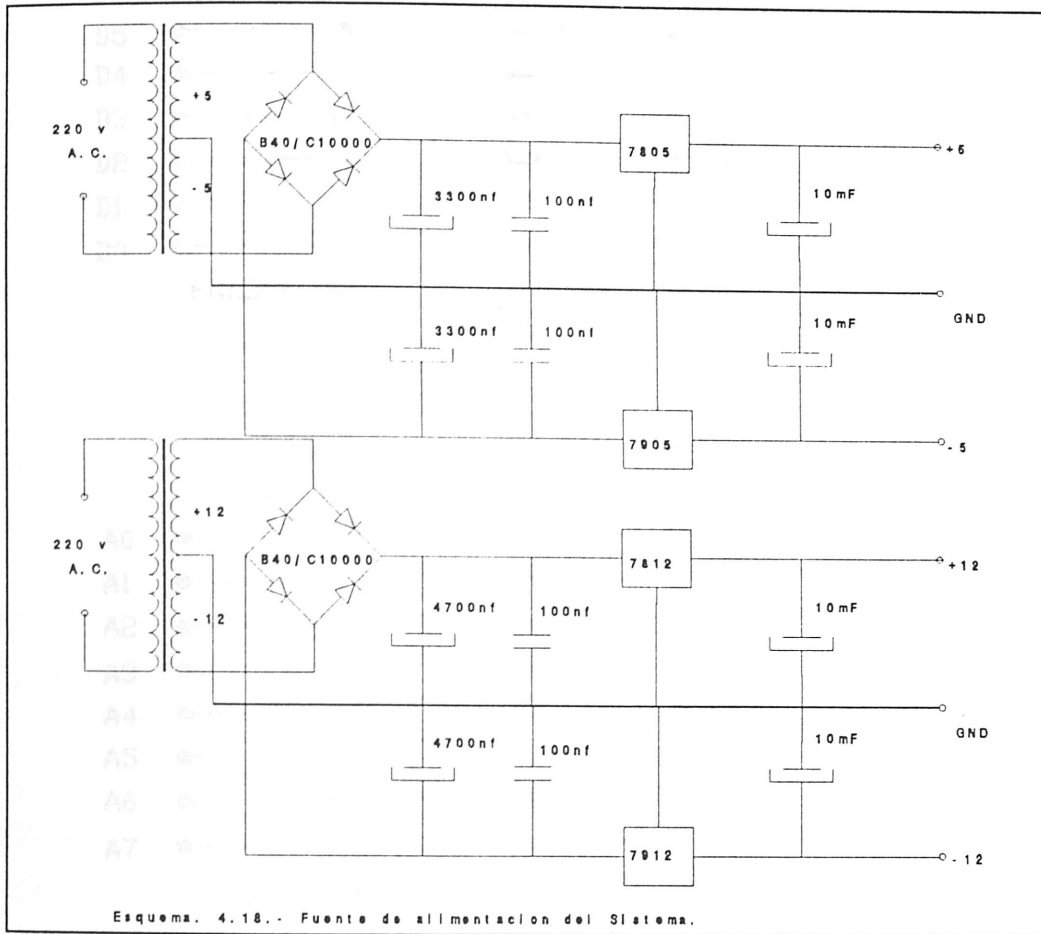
220 v
A. C.

+5

-5

B40/ C10000

3300nf

100nf

7805

10mF

+5

GND

3300nf

100nf

10mF

7905

-5

220 v
A. C.

+12

-12

B40/ C10000

4700nf

100nf

7812

10mF

+12

GND

4700nf

100nf

10mF

7912

-12

Esquema. 4.18.- Fuente de alimentacion del Sistema.